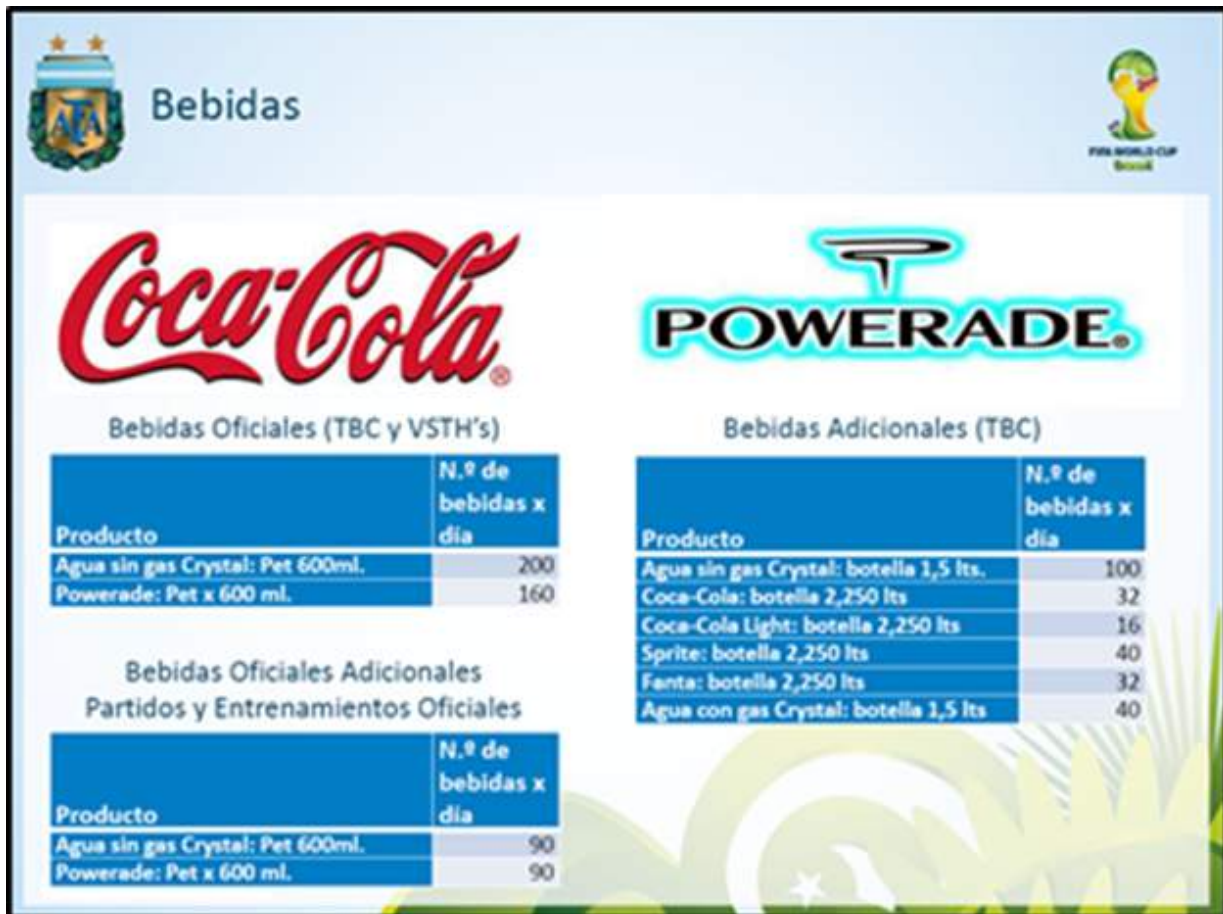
AFA

Bebidas

FIFA WORLD CUP Brasil

Coca-Cola

POWERADE

Bebidas Oficiales (TBC y VSTH's)

| Producto | N.º de bebidas x día |
|---|---|
| Agua sin gas Crystal: Pet 600ml. | 200 |
| Powerade: Pet x 600 ml. | 160 |

Bebidas Oficiales Adicionales
Partidos y Entrenamientos Oficiales

| Producto | N.º de bebidas x día |
|---|---|
| Agua sin gas Crystal: Pet 600ml. | 90 |
| Powerade: Pet x 600 ml. | 90 |

Bebidas Adicionales (TBC)

| Producto | N.º de bebidas x día |
|---|---|
| Agua sin gas Crystal: botella 1,5 lts. | 100 |
| Coca-Cola: botella 2,250 lts | 32 |
| Coca-Cola Light: botella 2,250 lts | 16 |
| Sprite: botella 2,250 lts | 40 |
| Fanta: botella 2,250 lts | 32 |
| Agua con gas Crystal: botella 1,5 lts | 40 |